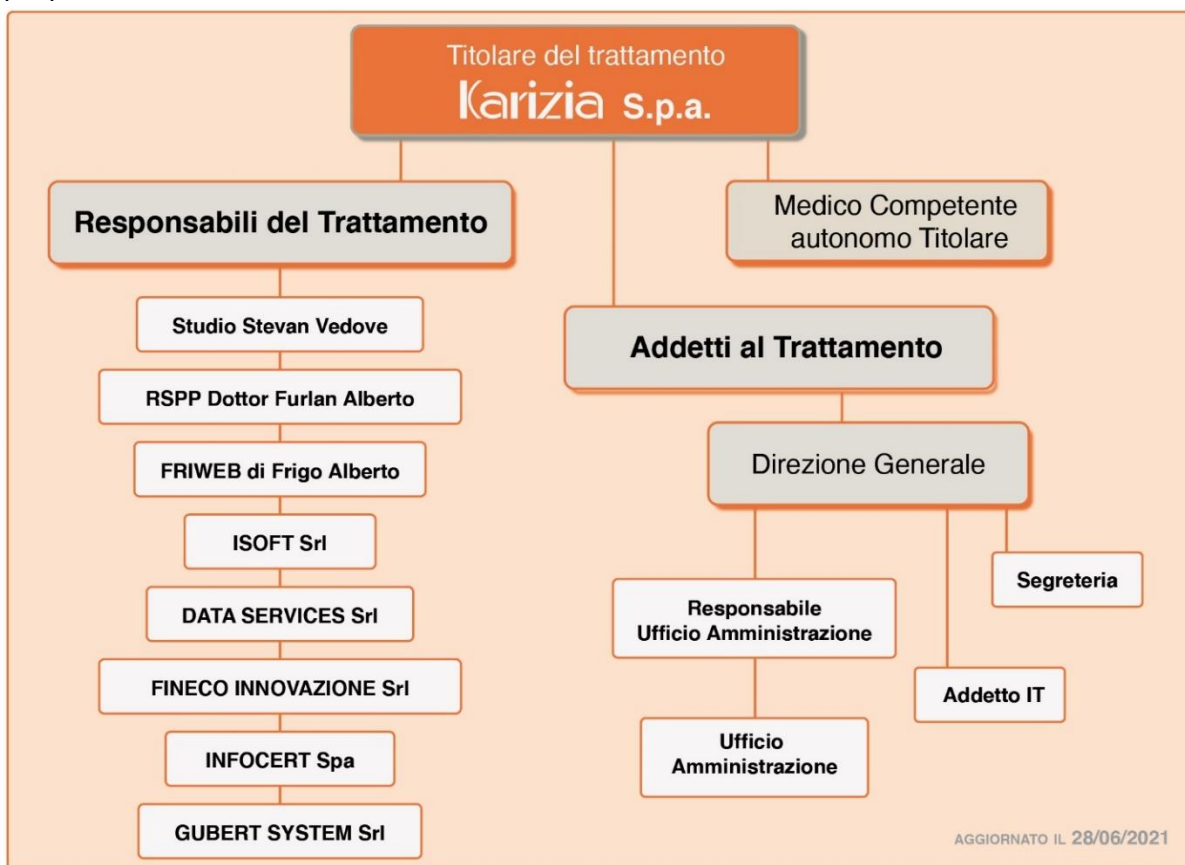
Titolare del trattamento
Karizia S.p.a.

Responsabili del Trattamento

Medico Competente autonomo Titolare

Studio Stevan Vedove

RSPP Dottor Furlan Alberto

FRIWEB di Frigo Alberto

ISOFT Srl

DATA SERVICES Srl

FINECO INNOVAZIONE Srl

INFOCERT Spa

GUBERT SYSTEM Srl

Addetti al Trattamento

Direzione Generale

Responsabile Ufficio Amministrazione

Ufficio Amministrazione

Addetto IT

Segreteria

AGGIORNATO IL 28/06/2021